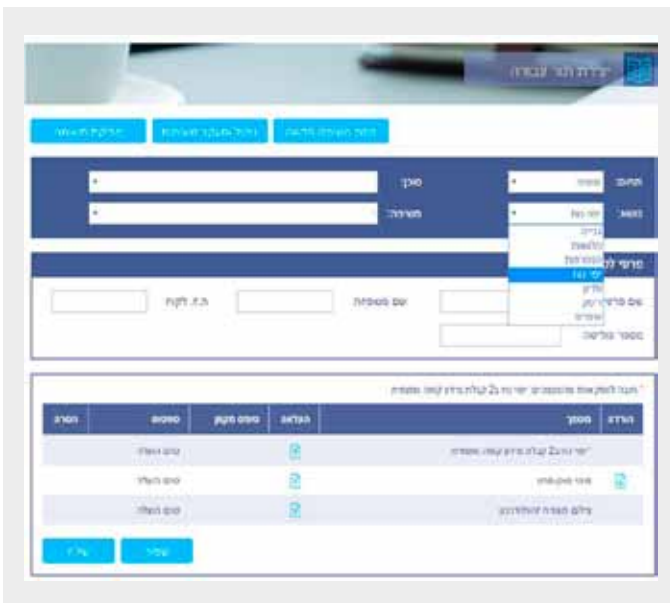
יצירת תור עבודה

תחום: | משפחה
נושא: | יישוב נכס
סוכן:
משרה:

גבייה
הוצאות
יישוב נכס
פלילי
פרטי לק
שם פרטי
שם משפחה
ת.ז. לקוח
מספר פוליסה:

* חובה לצרף את המסמכים: ישר נט 2 קבלת פרטי לקוח משפחה

| הורדה | מסמך | העלאה | סוג מסמך | סטטוס | הסרה |
|---|---|---|---|---|---|
| | ישר נט 2 קבלת פרטי לקוח משפחה | | | טרם הועלה | |
| | מסמך | | | טרם הועלה | |
| | צילום תעודת זהות | | | טרם הועלה | |

שמור
שלח